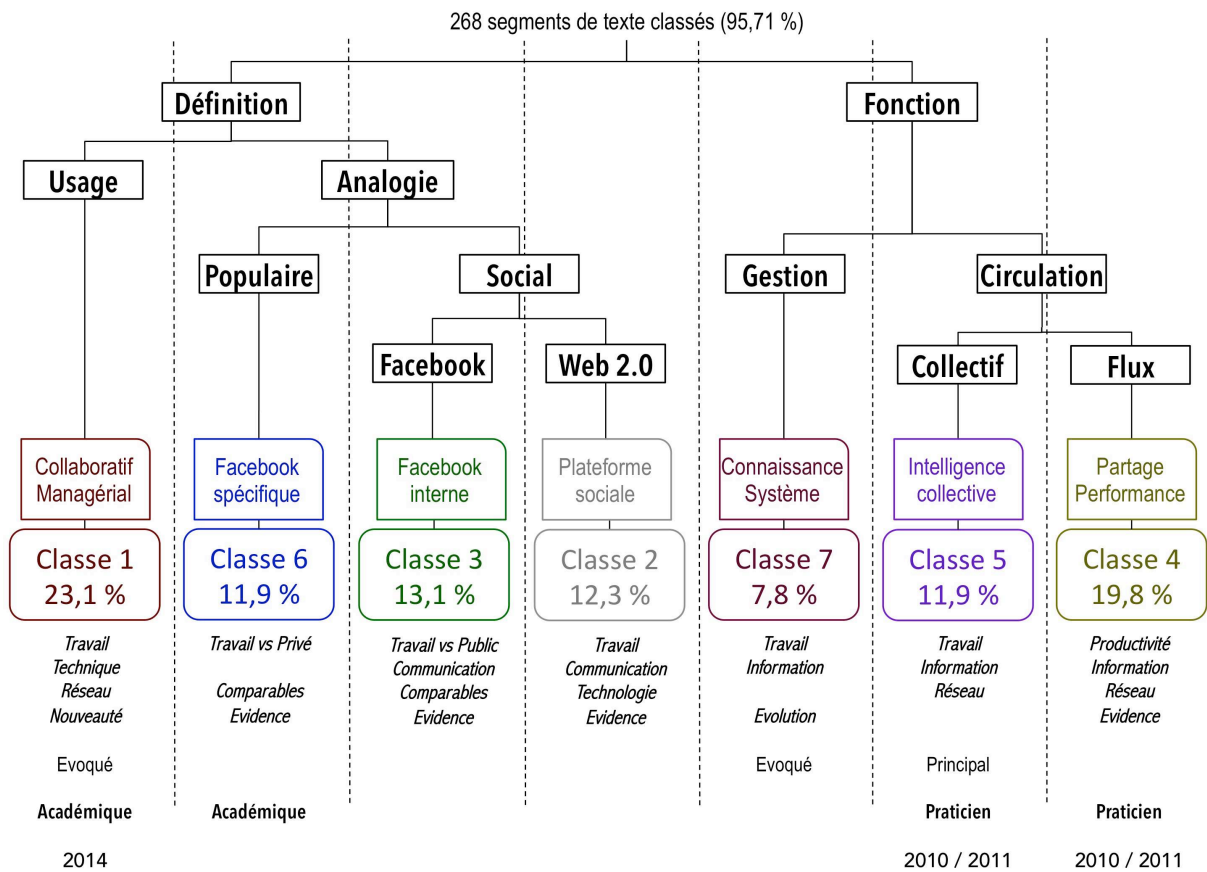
268 segments de texte classés (95,71 %)

Définition

Fonction

Usage

Analogie

Populaire

Social

Gestion

Circulation

Facebook

Web 2.0

Collectif

Flux

Collaboratif Managérial

Classe 1
23,1 %

Travail
Technique
Réseau
Nouveauté

Evoqué

Académique

2014

Facebook spécifique

Classe 6
11,9 %

Travail vs Privé

Comparables
Evidence

Académique

Facebook interne

Classe 3
13,1 %

Travail vs Public
Communication
Comparables
Evidence

Plateforme sociale

Classe 2
12,3 %

Travail
Communication
Technologie
Evidence

Connaissance Système

Classe 7
7,8 %

Travail
Information

Evolution

Evoqué

Intelligence collective

Classe 5
11,9 %

Travail
Information
Réseau

Principal

Praticien

2010 / 2011

Partage Performance

Classe 4
19,8 %

Productivité
Information
Réseau
Evidence

Praticien

2010 / 2011